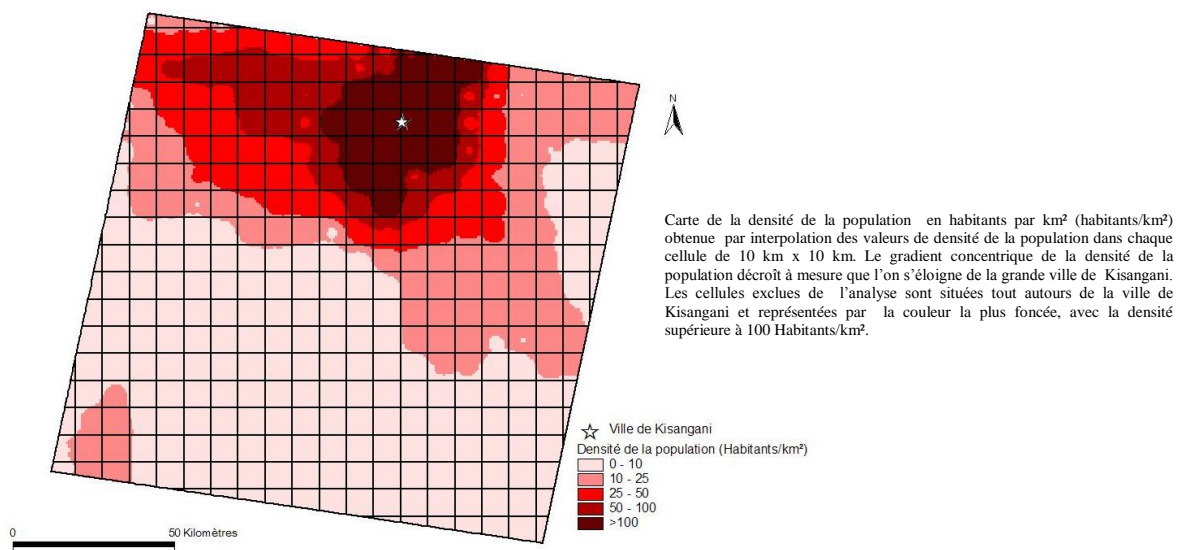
N

Carte de la densité de la population en habitants par km² (habitants/km²) obtenue par interpolation des valeurs de densité de la population dans chaque cellule de 10 km x 10 km. Le gradient concentrique de la densité de la population décroît à mesure que l'on s'éloigne de la grande ville de Kisangani. Les cellules exclues de l'analyse sont situées tout autours de la ville de Kisangani et représentées par la couleur la plus foncée, avec la densité supérieure à 100 Habitants/km².

Ville de Kisangani
Densité de la population (Habitants/km²)
0 - 10
10 - 25
25 - 50
50 - 100
>100

0
50 Kilomètres